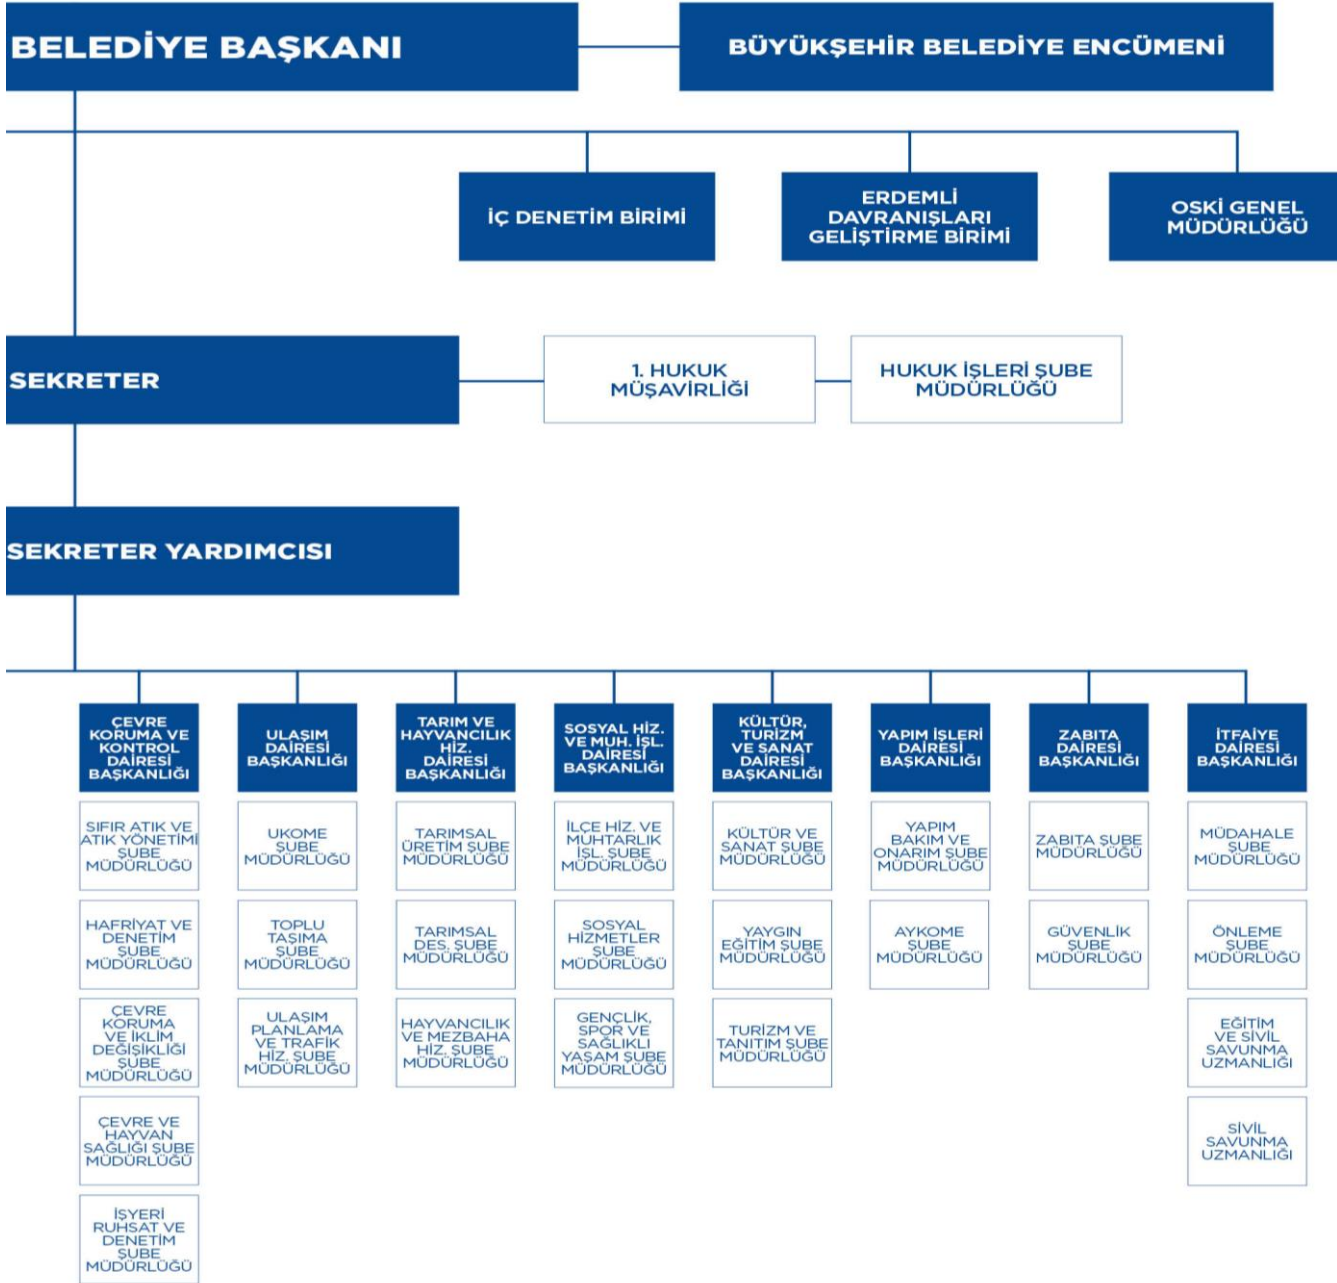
BELEDİYE BAŞKANI

BÜYÜKŞEHİR BELEDİYE ENCÜMENİ

İÇ DENETİM BİRİMİ

ERDEMLİ DAVRANIŞLARI GELİŞTİRME BİRİMİ

OSKİ GENEL MÜDÜRLÜĞÜ

SEKRETER

1. HUKUK MÜŞAVİRLİĞİ

HUKUK İŞLERİ ŞUBE MÜDÜRLÜĞÜ

SEKRETER YARDIMCISI

ÇEVRE KORUMA VE KONTROL DAİRESİ BAŞKANLIĞI

SIFIR ATIK VE ATIK YÖNETİMİ ŞUBE MÜDÜRLÜĞÜ

HAFRİYAT VE DENETİM ŞUBE MÜDÜRLÜĞÜ

ÇEVRE KORUMA VE İKLİM DEĞİŞİKLİĞİ ŞUBE MÜDÜRLÜĞÜ

ÇEVRE VE HAYVAN SAĞLIĞI ŞUBE MÜDÜRLÜĞÜ

İŞYERİ RUHSAT VE DENETİM ŞUBE MÜDÜRLÜĞÜ

ULAŞIM DAİRESİ BAŞKANLIĞI

UKOME ŞUBE MÜDÜRLÜĞÜ

TOPLU TAŞIMA ŞUBE MÜDÜRLÜĞÜ

ULAŞIM PLANLAMA VE TRAFİK HİZ. ŞUBE MÜDÜRLÜĞÜ

TARIM VE HAYVANCILIK HİZ. DAİRESİ BAŞKANLIĞI

TARIMSAL ÜRETİM ŞUBE MÜDÜRLÜĞÜ

TARIMSAL DES. ŞUBE MÜDÜRLÜĞÜ

HAYVANCILIK VE MEZBAHA HİZ. ŞUBE MÜDÜRLÜĞÜ

SOSYAL HİZ. VE MUH. İŞL. DAİRESİ BAŞKANLIĞI

İLÇE HİZ. VE MUHTARLIK İŞL. ŞUBE MÜDÜRLÜĞÜ

SOSYAL HİZMETLER ŞUBE MÜDÜRLÜĞÜ

GENÇLİK, SPOR VE SAĞLIKLI YAŞAM ŞUBE MÜDÜRLÜĞÜ

KÜLTÜR, TURİZM VE SANAT DAİRESİ BAŞKANLIĞI

KÜLTÜR VE SANAT ŞUBE MÜDÜRLÜĞÜ

YAYGIN EĞİTİM ŞUBE MÜDÜRLÜĞÜ

TURİZM VE TANITIM ŞUBE MÜDÜRLÜĞÜ

YAPIM İŞLERİ DAİRESİ BAŞKANLIĞI

YAPIM BAKIM VE ONARIM ŞUBE MÜDÜRLÜĞÜ

AYKOME ŞUBE MÜDÜRLÜĞÜ

ZABITA DAİRESİ BAŞKANLIĞI

ZABITA ŞUBE MÜDÜRLÜĞÜ

GÜVENLİK ŞUBE MÜDÜRLÜĞÜ

İTFAİYE DAİRESİ BAŞKANLIĞI

MÜDAHALE ŞUBE MÜDÜRLÜĞÜ

ÖNLEME ŞUBE MÜDÜRLÜĞÜ

EĞİTİM VE SİVİL SAVUNMA UZMANLIĞI

SİVİL SAVUNMA UZMANLIĞI